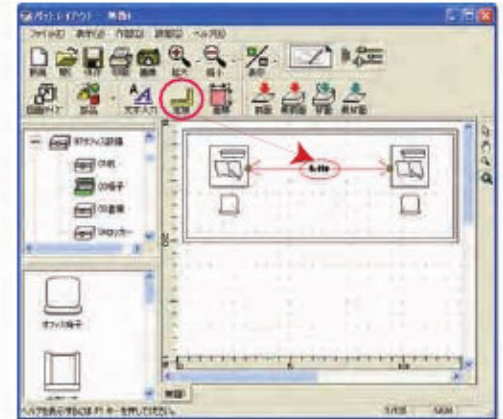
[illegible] - 無題1

ファイル(F) 表示(V) 作図(D) 設定(S) ヘルプ(H)

新規 開く 保存 印刷 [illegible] 拡大 縮小 表示

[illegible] 部品 文字入力 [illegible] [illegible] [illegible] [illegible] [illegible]

オフィス設備

OA机

OA椅子

OA書庫

OAロッカー

オフィス椅子

無題1

ヘルプを表示するには F1 キーを押してください。